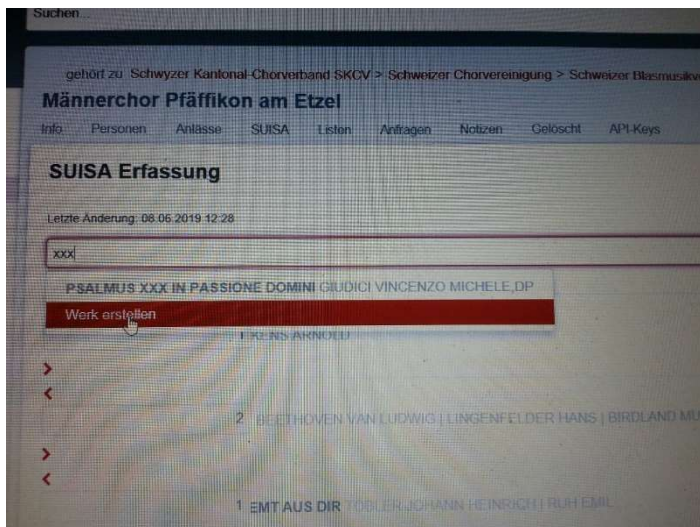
Suchen

gehört zu Schwyzer Kantonal-Chorverband SKCV > Schweizer Chorvereinigung > Schweizer Blasmusikv

Männerchor Pfäffikon am Etzel

Info Personen Anlässe SUISA Listen Anfragen Notizen Gelöscht API-Keys

SUISA Erfassung

Letzte Änderung: 08.06.2019 12:28

xxx

PSALMUS XXX IN PASSIONE DOMINI GIUDICI VINCENZO MICHELE,DP

Werk erstellen

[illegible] ARNOLD

>
<

2 BEETHOVEN VAN LUDWIG | LINGENFELDER HANS | BIRDLAND MU

>
<

1 EMT AUS DIR TOBLER JOHANN HEINRICH | RUH EMIL